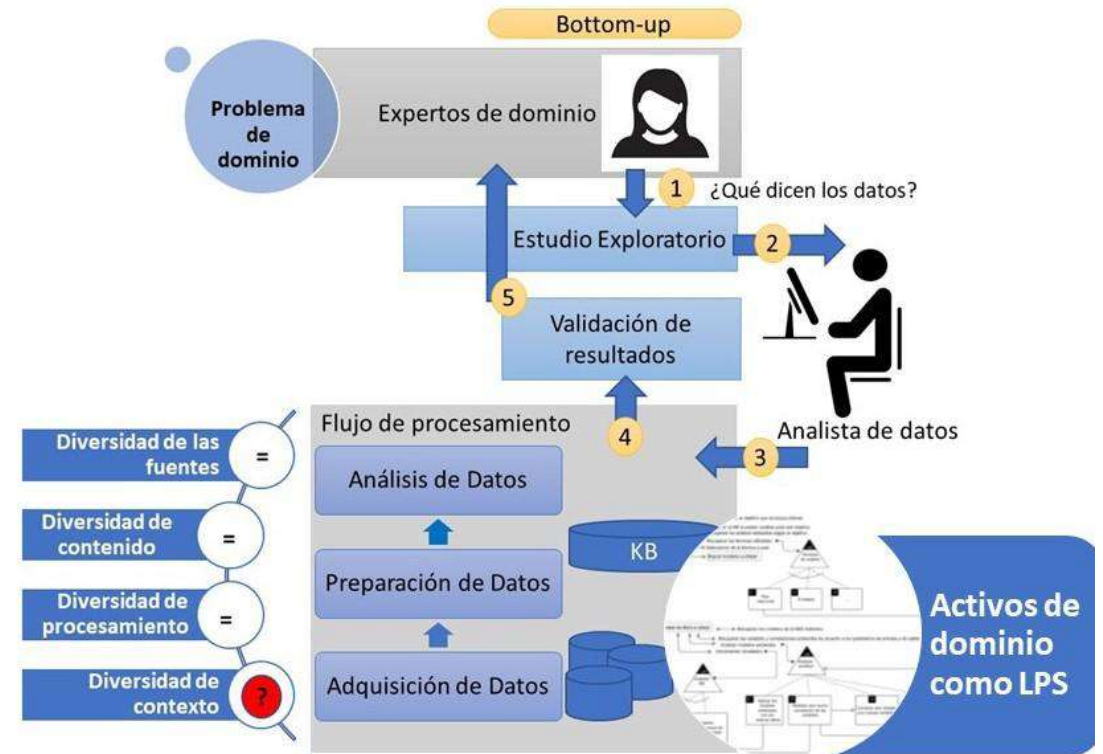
Bottom-up

Problema de dominio

Expertos de dominio

1 ¿Qué dicen los datos?

Estudio Exploratorio

2

5

Validación de resultados

Flujo de procesamiento

4

Analista de datos

3

Diversidad de las fuentes =

Diversidad de contenido =

Diversidad de procesamiento =

Diversidad de contexto ?

Análisis de Datos

KB

Preparación de Datos

Adquisición de Datos

Activos de dominio como LPS